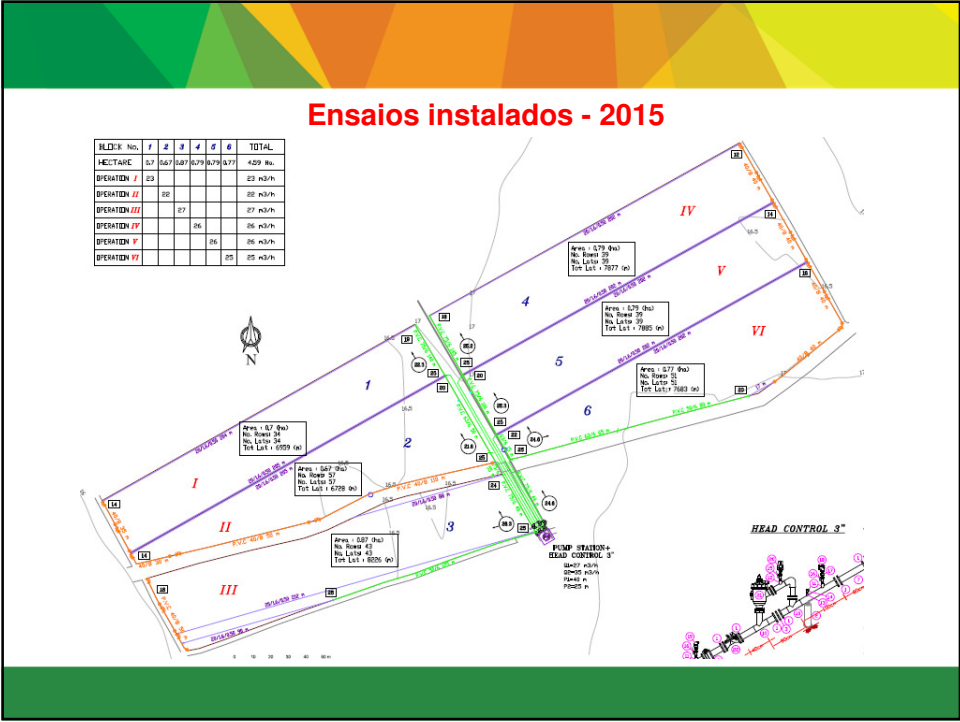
Ensaios instalados - 2015

| BLOCK No. | 1 | 2 | 3 | 4 | 5 | 6 | TOTAL |
|---|---|---|---|---|---|---|---|
| HECTARE | 0.7 | 0.67 | 0.87 | 0.79 | 0.79 | 0.77 | 4.59 Ha. |
| OPERATION I | 23 | | | | | | 23 m3/h |
| OPERATION II | | 22 | | | | | 22 m3/h |
| OPERATION III | | | 27 | | | | 27 m3/h |
| OPERATION IV | | | | 26 | | | 26 m3/h |
| OPERATION V | | | | | 26 | | 26 m3/h |
| OPERATION VI | | | | | | 25 | 25 m3/h |

N

IV
V
VI
I
II
III
1
2
3
4
5
6

Area : 0.79 (ha)
No. Rows: 39
No. Lats: 39
Tot Lat : 7877 (m)

Area : 0.79 (ha)
No. Rows: 39
No. Lats: 39
Tot Lat : 7085 (m)

Area : 0.77 (ha)
No. Rows: 51
No. Lats: 51
Tot Lat : 7683 (m)

Area : 0.7 (ha)
No. Rows: 34
No. Lats: 34
Tot Lat : 6959 (m)

Area : 0.67 (ha)
No. Rows: 57
No. Lats: 57
Tot Lat : 6728 (m)

Area : 0.87 (ha)
No. Rows: 43
No. Lats: 43
Tot Lat : 8226 (m)

PUMP STATION+
HEAD CONTROL 3"
Q1=27 m3/h
Q2=35 m3/h
P1=40 m
P2=25 m

HEAD CONTROL 3"

0 10 20 30 40 50 m